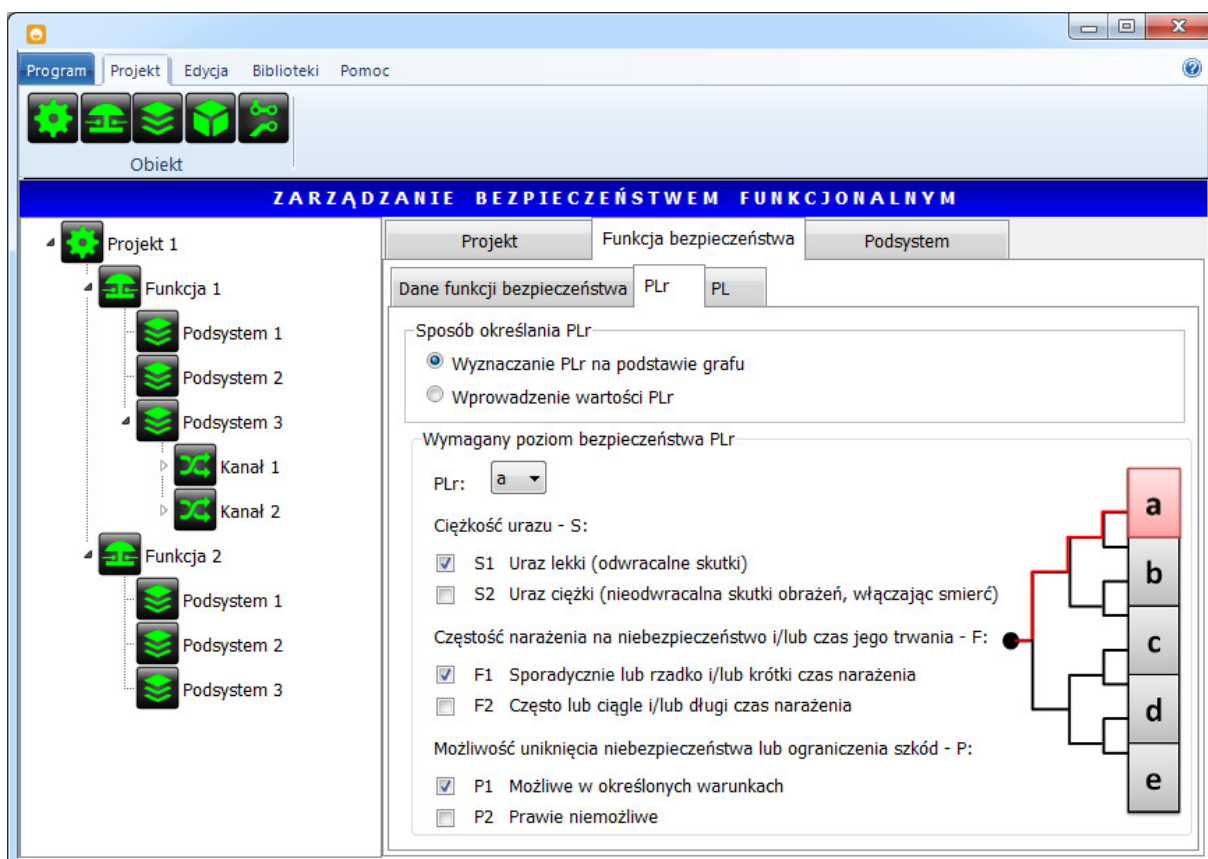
Program Projekt Edycja Biblioteki Pomoc

Obiekt

ZARZĄDZANIE BEZPIECZEŃSTWEM FUNKCJONALNYM

Projekt 1
Funkcja 1
Podsystem 1
Podsystem 2
Podsystem 3
Kanał 1
Kanał 2
Funkcja 2
Podsystem 1
Podsystem 2
Podsystem 3

Projekt | Funkcja bezpieczeństwa | Podsystem

Dane funkcji bezpieczeństwa | PLr | PL

Sposób określania PLr
Wyznaczanie PLr na podstawie grafu
Wprowadzenie wartości PLr

Wymagany poziom bezpieczeństwa PLr
PLr: a

Ciężkość urazu - S:
S1 Uraz lekki (odwracalne skutki)
S2 Uraz ciężki (nieodwracalna skutki obrażeń, włączając smierć)

Częstość narażenia na niebezpieczeństwo i/lub czas jego trwania - F:
F1 Sporadycznie lub rzadko i/lub krótki czas narażenia
F2 Często lub ciągle i/lub długi czas narażenia

Możliwość uniknięcia niebezpieczeństwa lub ograniczenia szkód - P:
P1 Możliwe w określonych warunkach
P2 Prawie niemożliwe

a
b
c
d
e